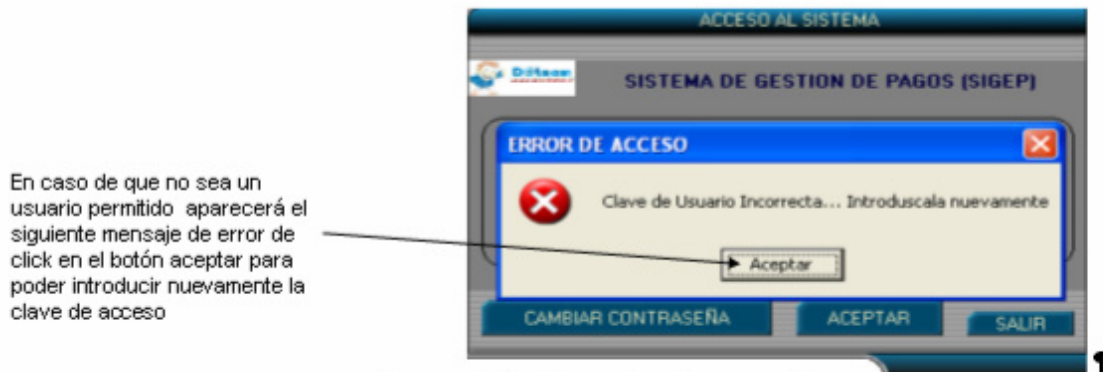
En caso de que no sea un usuario permitido aparecerá el siguiente mensaje de error de click en el botón aceptar para poder introducir nuevamente la clave de acceso

ACCESO AL SISTEMA

Diteon

SISTEMA DE GESTION DE PAGOS (SIGEP)

ERROR DE ACCESO

Clave de Usuario Incorrecta... Introduscala nuevamente

Aceptar

CAMBIAR CONTRASEÑA

ACEPTAR

SALIR